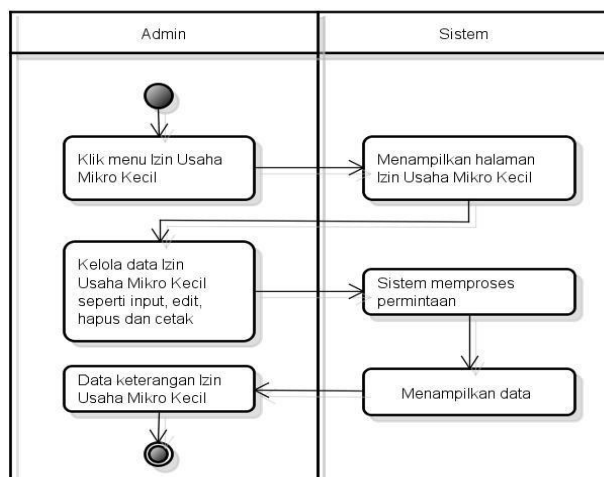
Admin

Sistem

Klik menu Izin Usaha Mikro Kecil

Menampilkan halaman Izin Usaha Mikro Kecil

Kelola data Izin Usaha Mikro Kecil seperti input, edit, hapus dan cetak

Sistem memproses permintaan

Data keterangan Izin Usaha Mikro Kecil

Menampilkan data